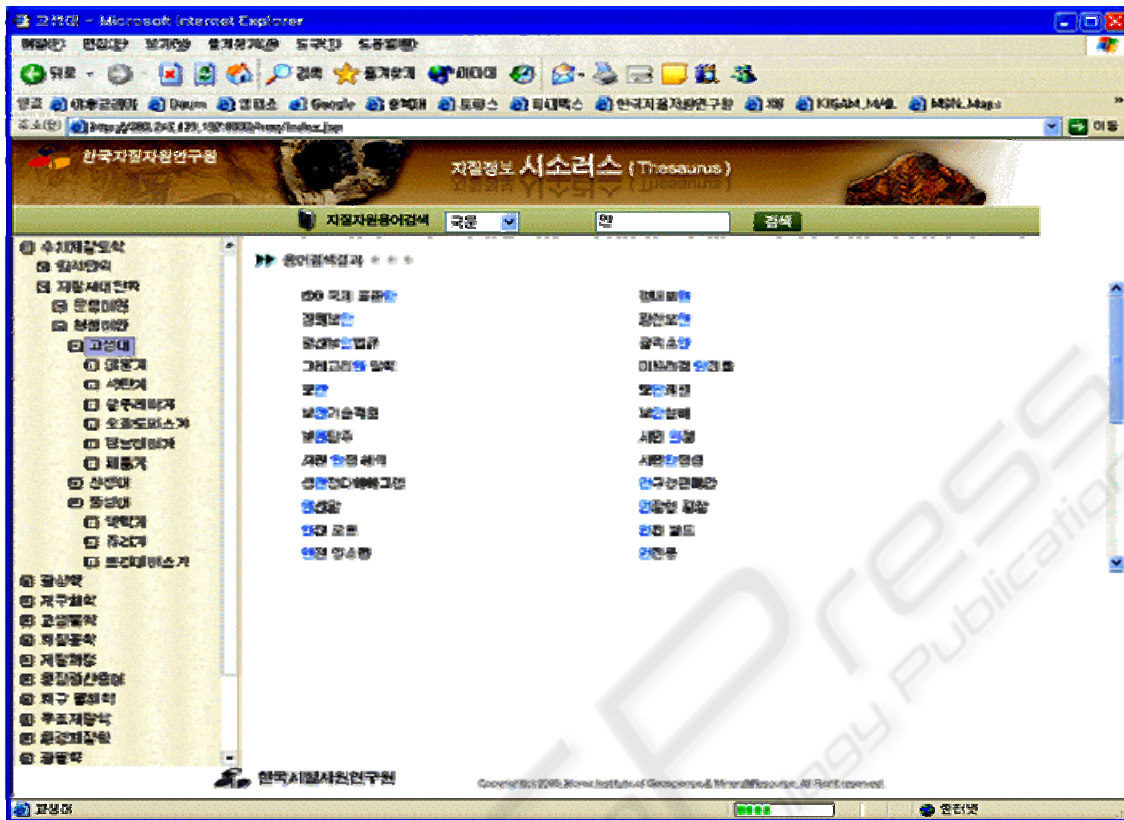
고생대 - Microsoft Internet Explorer

파일(F) 편집(E) 보기(V) 즐겨찾기(A) 도구(T) 도움말(H)

뒤로 · 검색 즐겨찾기 미디어

링크 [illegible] Daum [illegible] Google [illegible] 한국지질자원연구원 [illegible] KIGAM_MAIL MSN_Maps

주소(D) http://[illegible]/index.jsp 이동

한국지질자원연구원

지질정보 시소러스 (Thesaurus)

지질자원용어검색 국문 안 검색

수치체질도학
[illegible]
지질시대연구
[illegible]
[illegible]
고생대
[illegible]
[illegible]
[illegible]
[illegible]
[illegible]
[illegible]
신생대
중생대
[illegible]
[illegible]
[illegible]
광상학
지구화학
고생물학
퇴적물학
지질학
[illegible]
지구 물리학
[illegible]
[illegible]
광물학

용어검색결과

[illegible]
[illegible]
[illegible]
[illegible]
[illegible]
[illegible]
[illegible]
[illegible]
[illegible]
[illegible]
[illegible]
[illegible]
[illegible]
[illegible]
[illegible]
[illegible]
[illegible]
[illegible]
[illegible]
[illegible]
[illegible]
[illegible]

한국지질자원연구원

Copyright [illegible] Korea Institute of Geoscience & Mineral Resources. All Right reserved.

고생대

인터넷

Press
Technology Publications